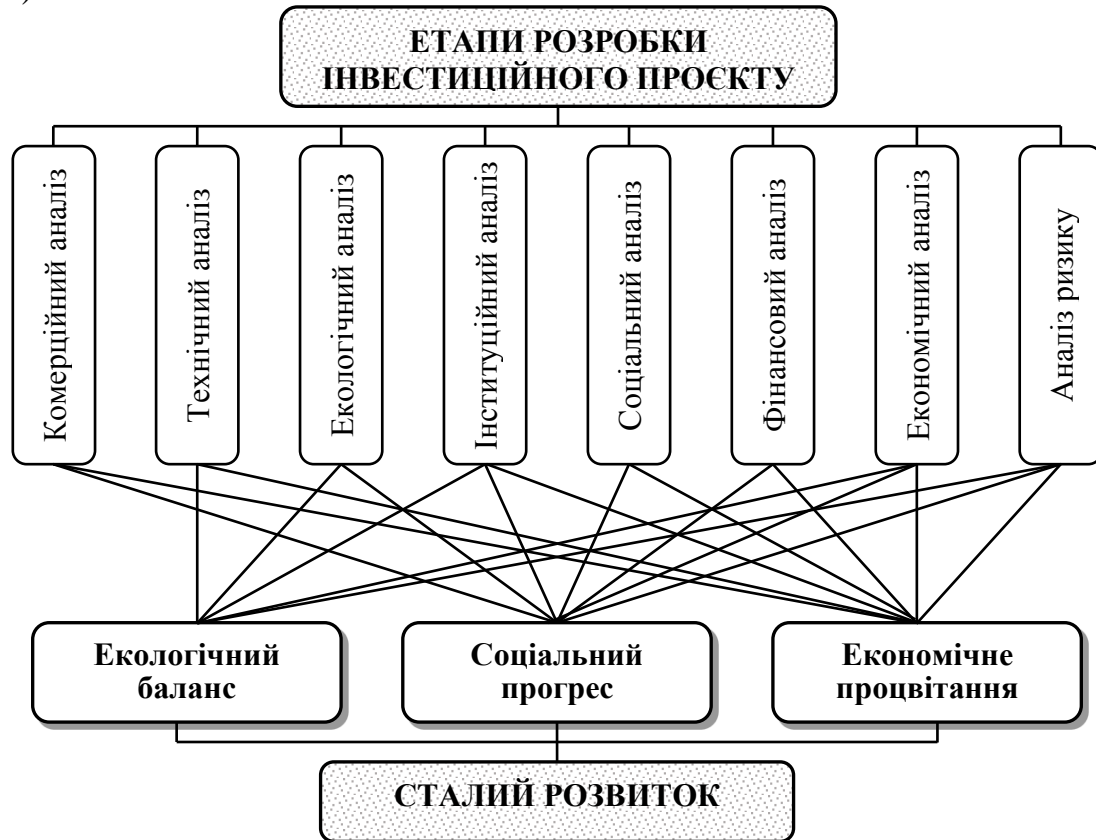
ЕТАПИ РОЗРОБКИ ІНВЕСТИЦІЙНОГО ПРОЄКТУ

Комерційний аналіз

Технічний аналіз

Екологічний аналіз

Інституційний аналіз

Соціальний аналіз

Фінансовий аналіз

Економічний аналіз

Аналіз ризику

Екологічний баланс

Соціальний прогрес

Економічне процвітання

СТАЛИЙ РОЗВИТОК